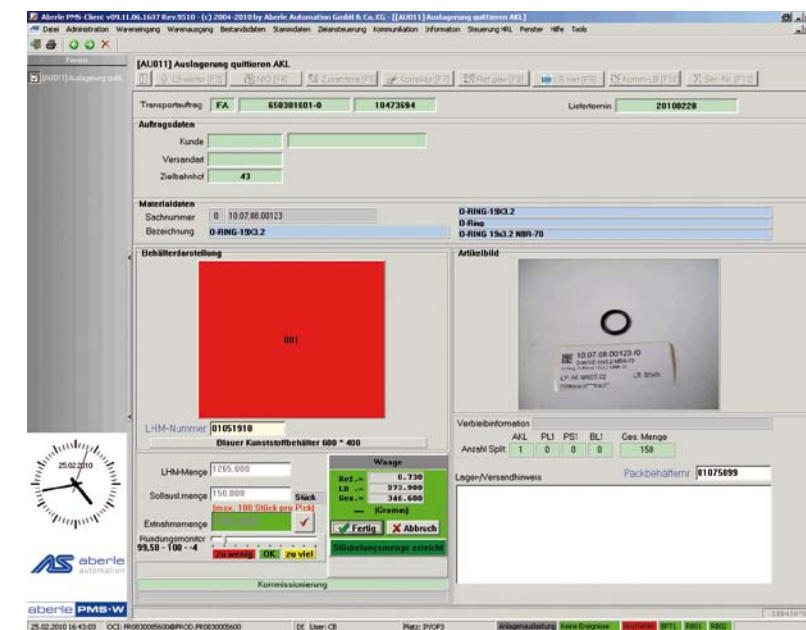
Aberle PMS-Client v09.11.06.1637 Rev.9510 - (c) 2004-2010 by Aberle Automation GmbH & Co. KG - [[AU011] Auslagerung quittieren AKL]

Datei Administration Wareneingang Warenausgang Bestandsdaten Stammdaten Zielsteuerung Kommunikation Information Steuerung HRL Fenster Hilfe Tools

Fenster

[AU011] Auslagerung quitt...

[AU011] Auslagerung quittieren AKL

LT weiter [F3] | NIO [F4] | Zusatzfrei [F5] | Korrektur [F7] | Ref.gew [F8] | R.Wert [F9] | Komm-LB [F10] | Ser-Nr [F12]

Transportauftrag | FA | 650301601-0 | 10473594 | Liefertermin | 20100228

Auftragsdaten

Kunde

Versandart

Zielbahnhof | 43

Materialdaten

Sachnummer | 0 | 10.07.88.00123 | O-RING-19X3.2

O-Ring

Bezeichnung | O-RING-19X3.2 | O-RING 19x3.2 NBR-70

Behälterdarstellung

001

Artikelbild

10.07.08.00123 /0

LHM-Nummer 01051910

Blauer Kunststoffbehälter 600 * 400

Verbleibinformation

| | AKL | PL1 | PS1 | BL1 | Ges. Menge |
|---|---|---|---|---|---|
| Anzahl Split | 1 | 0 | 0 | 0 | 150 |

LHM-Menge 1265.000

Sollausl.menge 150.000 Stück

[max. 100 Stück pro Pick]

Entnahmemenge

Rundungsmonitor

99,58 - 100 - -4

zu wenig | OK | zu viel

Waage

Ref.= 0.730

LD .= 873.900

Ges.= 346.600

[Gramm]

Fertig | Abbruch

Stückzahlmenge erreicht

Lager/Versandhinweis

Packbehälternr 01075099

Kommissionierung

25.02.2010

aberle automation

aberle PMS-W

25.02.2010 16:43:03 | OCI: PR0830005600@PROD.PR0830005600 | DE User: CB | Platz: IP/OP3 | Anlagenauslastung | Keine Ereignisse | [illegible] | SPT1 | RB01 | RB02